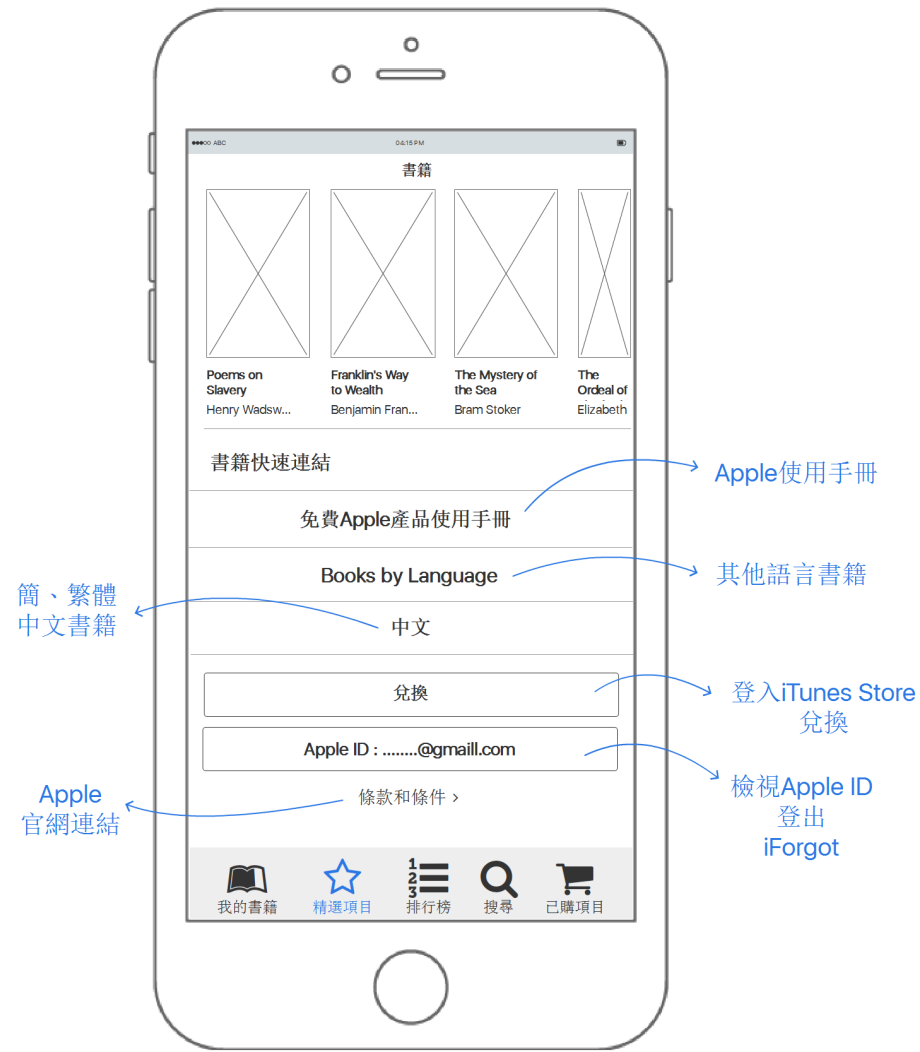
●●●○○ ABC 04:15 PM

書籍

Poems on Slavery
Henry Wadsw...

Franklin's Way to Wealth
Benjamin Fran...

The Mystery of the Sea
Bram Stoker

The Ordeal of
Elizabeth

書籍快速連結

免費Apple產品使用手冊

Apple使用手冊

Books by Language

其他語言書籍

簡、繁體
中文書籍

中文

兌換

登入iTunes Store
兌換

Apple ID : ........@gmaill.com

檢視Apple ID
登出
iForgot

Apple
官網連結

條款和條件 ›

我的書籍 精選項目 排行榜 搜尋 已購項目